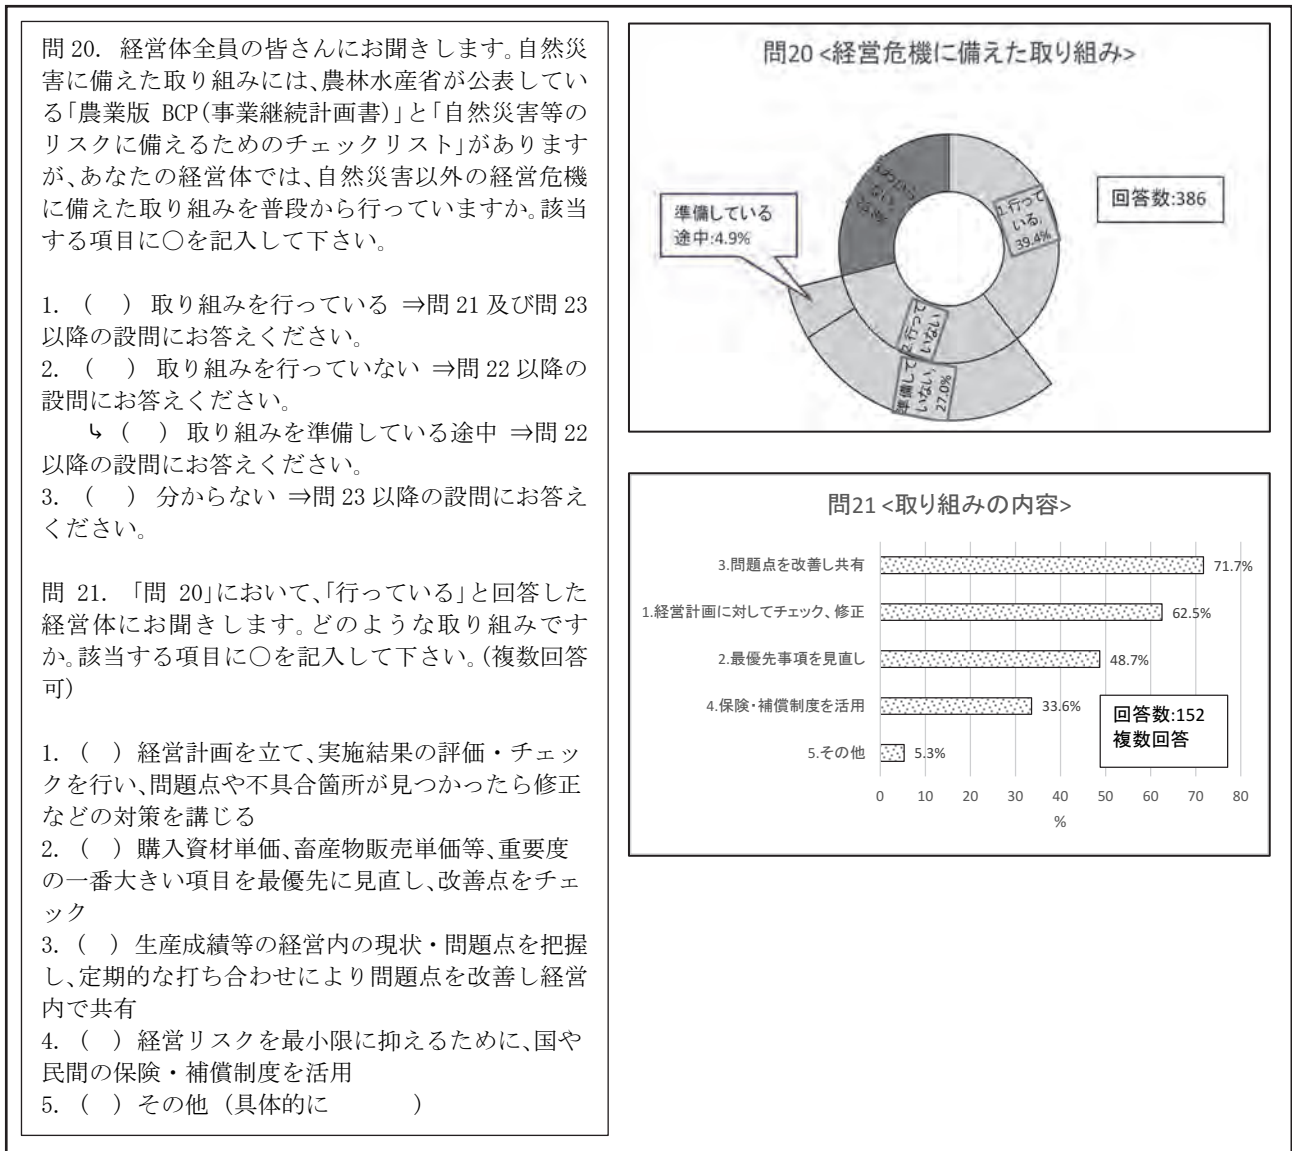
問 20. 経営体全員の皆さんにお聞きします。自然災害に備えた取り組みには、農林水産省が公表している「農業版 BCP(事業継続計画書)」と「自然災害等のリスクに備えるためのチェックリスト」がありますが、あなたの経営体では、自然災害以外の経営危機に備えた取り組みを普段から行っていますか。該当する項目に○を記入して下さい。

1. ( ) 取り組みを行っている ⇒問 21 及び問 23 以降の設問にお答えください。
2. ( ) 取り組みを行っていない ⇒問 22 以降の設問にお答えください。
↳ ( ) 取り組みを準備している途中 ⇒問 22 以降の設問にお答えください。
3. ( ) 分からない ⇒問 23 以降の設問にお答えください。

問 21. 「問 20」において、「行っている」と回答した経営体にお聞きします。どのような取り組みですか。該当する項目に○を記入して下さい。(複数回答可)

1. ( ) 経営計画を立て、実施結果の評価・チェックを行い、問題点や不具合箇所が見つかったら修正などの対策を講じる
2. ( ) 購入資材単価、畜産物販売単価等、重要度の一番大きい項目を最優先に見直し、改善点をチェック
3. ( ) 生産成績等の経営内の現状・問題点を把握し、定期的な打ち合わせにより問題点を改善し経営内で共有
4. ( ) 経営リスクを最小限に抑えるために、国や民間の保険・補償制度を活用
5. ( ) その他 (具体的に )

問20 <経営危機に備えた取り組み>

3.分からない, 28.8%
1.行っている, 39.4%
回答数:386
準備している途中:4.9%
2.行っていない
準備していない, 27.0%

問21 <取り組みの内容>

| 項目 | % |
|---|---|
| 3.問題点を改善し共有 | 71.7% |
| 1.経営計画に対してチェック、修正 | 62.5% |
| 2.最優先事項を見直し | 48.7% |
| 4.保険・補償制度を活用 | 33.6% |
| 5.その他 | 5.3% |

回答数:152
複数回答

0 10 20 30 40 50 60 70 80
%